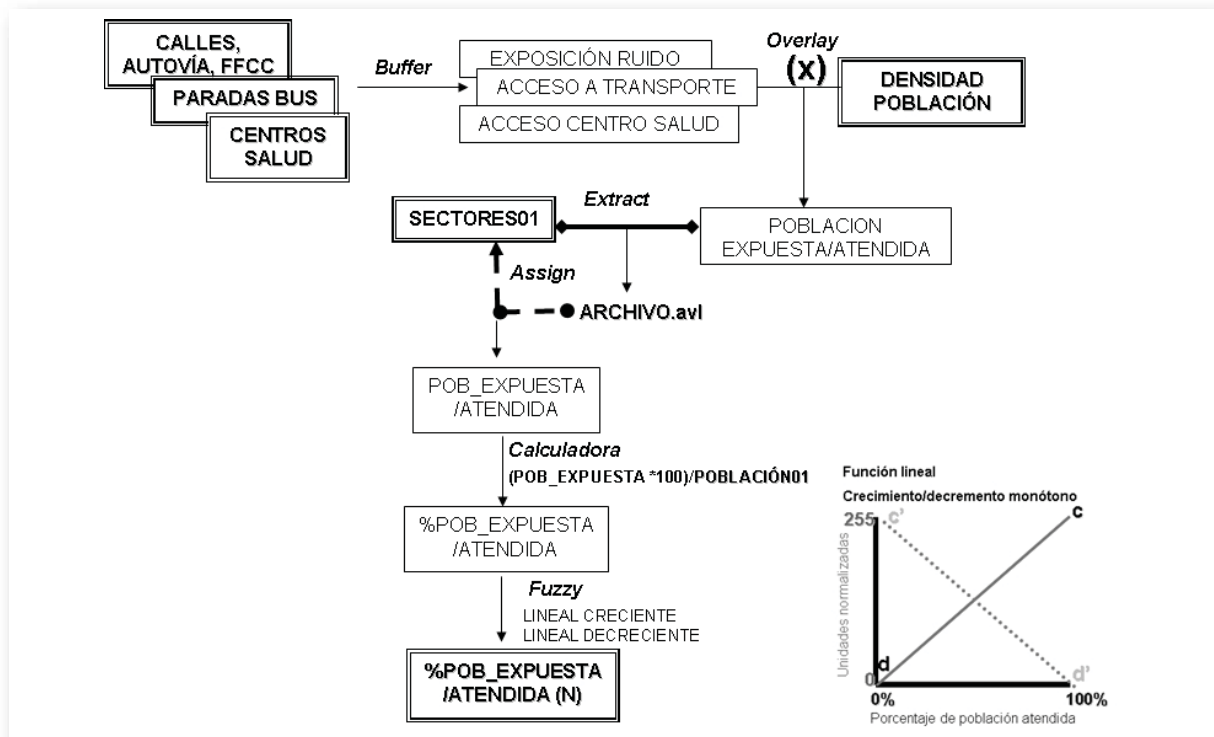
CALLES, AUTOVÍA, FFCC

PARADAS BUS

CENTROS SALUD

Buffer

EXPOSICIÓN RUIDO

ACCESO A TRANSPORTE

ACCESO CENTRO SALUD

Overlay

(x)

DENSIDAD POBLACIÓN

SECTORES01

Extract

POBLACION EXPUESTA/ATENDIDA

Assign

ARCHIVO.avl

POB_EXPUESTA /ATENDIDA

Calculadora

(POB_EXPUESTA *100)/POBLACIÓN01

%POB_EXPUESTA /ATENDIDA

Fuzzy

LINEAL CRECIENTE
LINEAL DECRECIENTE

%POB_EXPUESTA /ATENDIDA (N)

Función lineal

Crecimiento/decremento monótono

255

c'

c

Unidades normalizadas

d

d'

0

0%

100%

Porcentaje de población atendida